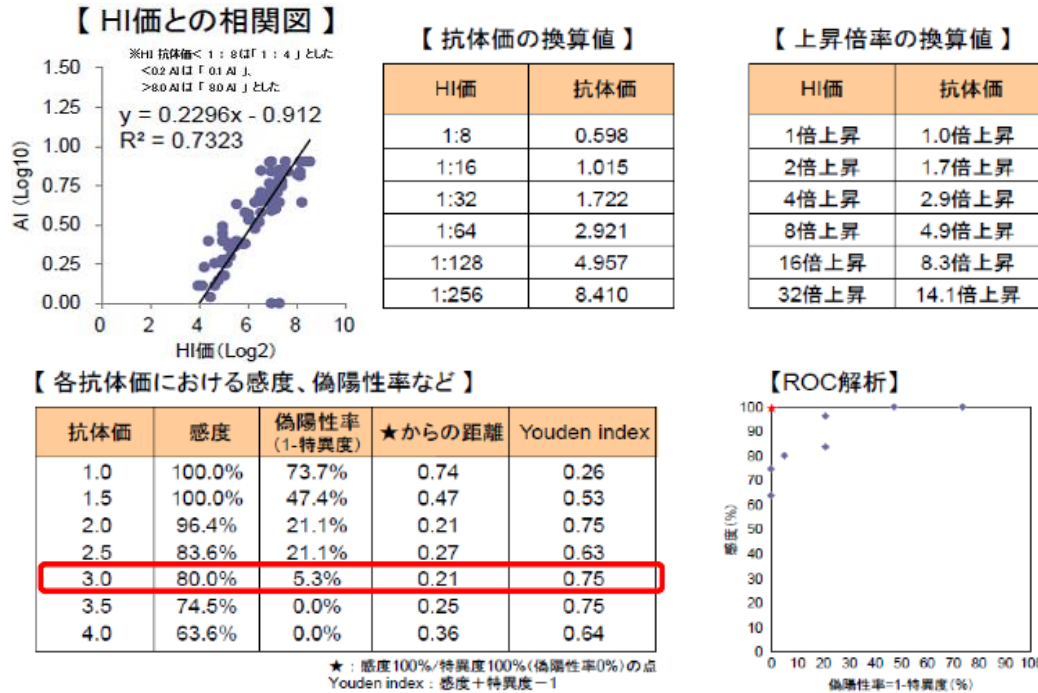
【 HI価との相関図 】

※HI 抗体価< 1：8は「1：4」とした
<0.2 AIは「0.1 AI」、
>8.0 AIは「8.0 AI」とした

y = 0.2296x - 0.912
R² = 0.7323

AI (Log10)
1.50
1.25
1.00
0.75
0.50
0.25
0.00
0 2 4 6 8 10
HI価 (Log2)

【 抗体価の換算値 】

| HI価 | 抗体価 |
|---|---|
| 1:8 | 0.598 |
| 1:16 | 1.015 |
| 1:32 | 1.722 |
| 1:64 | 2.921 |
| 1:128 | 4.957 |
| 1:256 | 8.410 |

【 上昇倍率の換算値 】

| HI価 | 抗体価 |
|---|---|
| 1倍上昇 | 1.0倍上昇 |
| 2倍上昇 | 1.7倍上昇 |
| 4倍上昇 | 2.9倍上昇 |
| 8倍上昇 | 4.9倍上昇 |
| 16倍上昇 | 8.3倍上昇 |
| 32倍上昇 | 14.1倍上昇 |

【 各抗体価における感度、偽陽性率など 】

| 抗体価 | 感度 | 偽陽性率 (1-特異度) | ★からの距離 | Youden index |
|---|---|---|---|---|
| 1.0 | 100.0% | 73.7% | 0.74 | 0.26 |
| 1.5 | 100.0% | 47.4% | 0.47 | 0.53 |
| 2.0 | 96.4% | 21.1% | 0.21 | 0.75 |
| 2.5 | 83.6% | 21.1% | 0.27 | 0.63 |
| 3.0 | 80.0% | 5.3% | 0.21 | 0.75 |
| 3.5 | 74.5% | 0.0% | 0.25 | 0.75 |
| 4.0 | 63.6% | 0.0% | 0.36 | 0.64 |

★：感度100%/特異度100%(偽陽性率0%)の点
Youden index：感度＋特異度－1

【ROC解析】
100
90
80
70
60
50
40
30
20
10
0
感度(%)
0 10 20 30 40 50 60 70 80 90 100
偽陽性率=1-特異度(%)